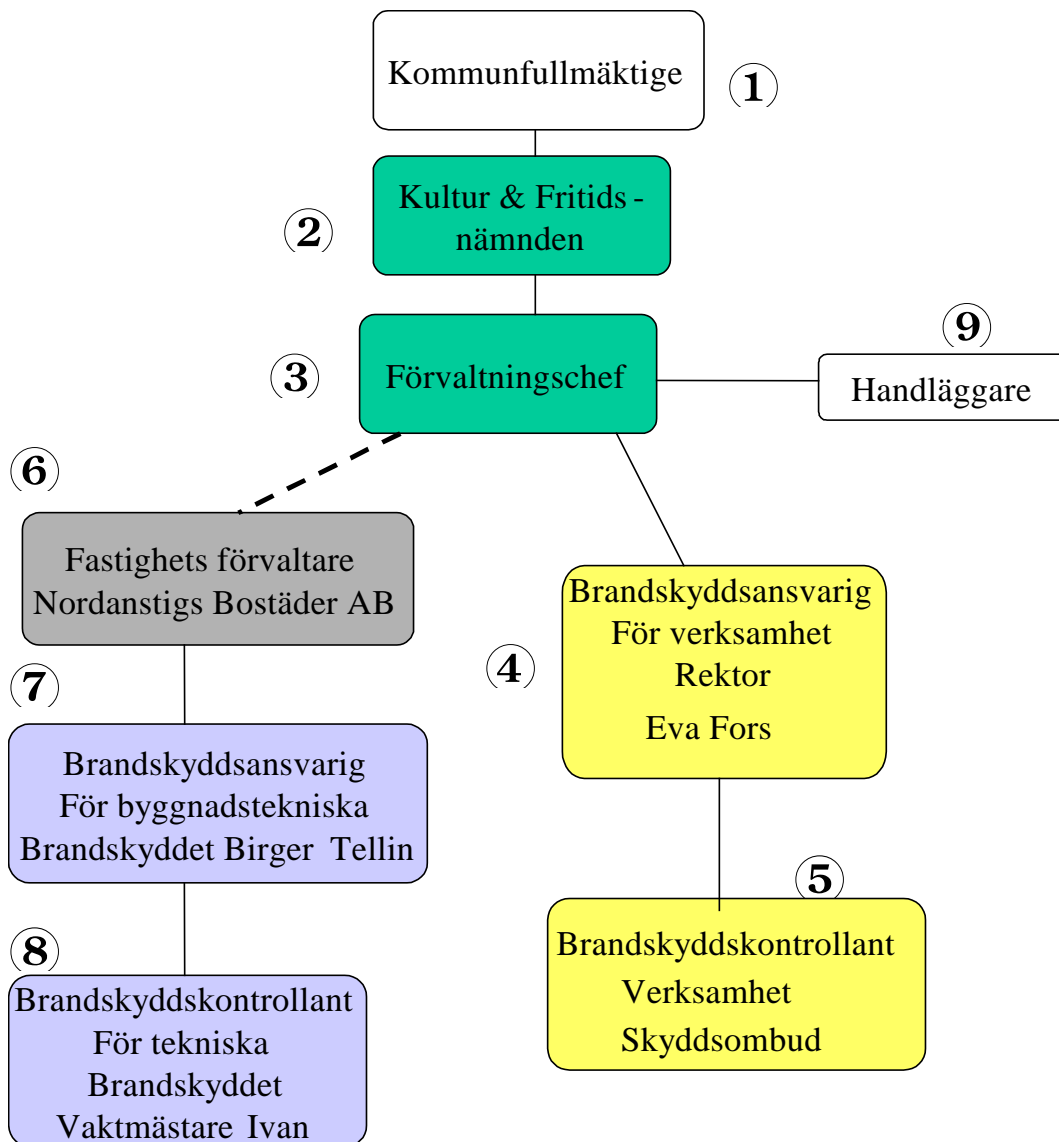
Kommunfullmäktige ①

② Kultur & Fritids - nämnden

③ Förvaltningschef

⑨ Handläggare

⑥ Fastighets förvaltare Nordanstigs Bostäder AB

④ Brandskyddsansvarig För verksamhet Rektor Eva Fors

⑦ Brandskyddsansvarig För byggnadstekniska Brandskyddet Birger Tellin

⑤ Brandskyddskontrollant Verksamhet Skyddsombud

⑧ Brandskyddskontrollant För tekniska Brandskyddet Vaktmästare Ivan